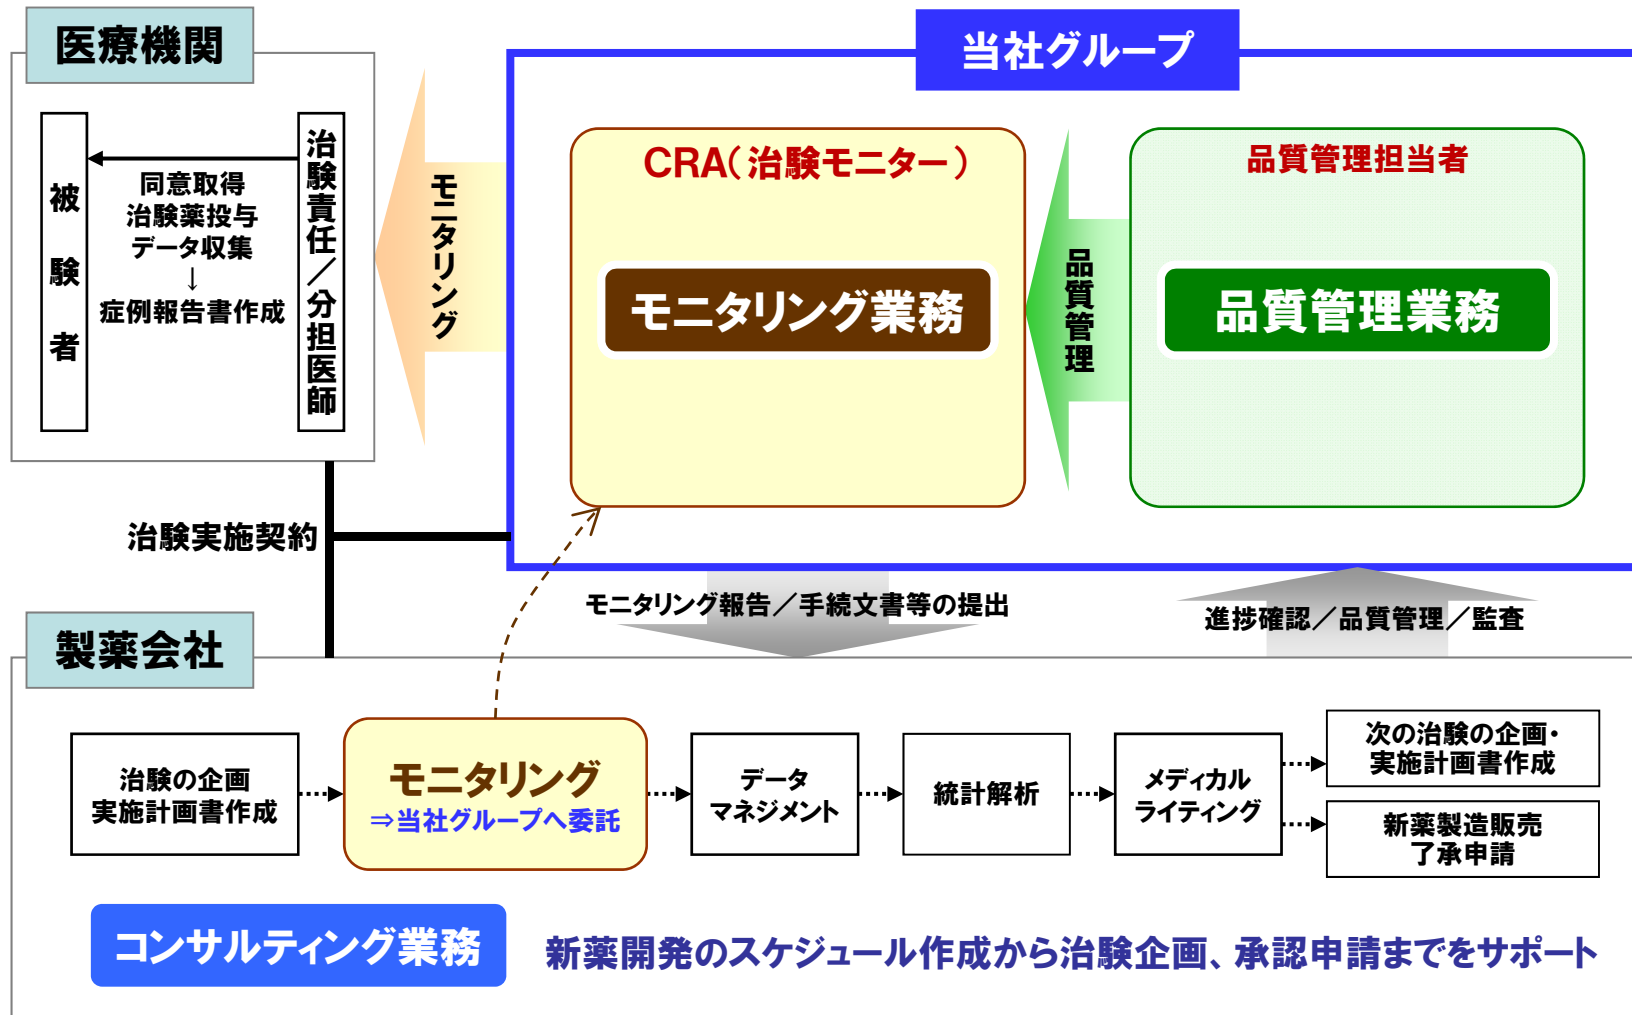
医療機関

被験者

同意取得
治験薬投与
データ収集
↓
症例報告書作成

治験責任／分担医師

モニタリング

当社グループ

CRA（治験モニター）

モニタリング業務

品質管理

品質管理担当者

品質管理業務

治験実施契約

モニタリング報告／手続文書等の提出

進捗確認／品質管理／監査

製薬会社

治験の企画
実施計画書作成

モニタリング
⇒当社グループへ委託

データ
マネジメント

統計解析

メディカル
ライティング

次の治験の企画・
実施計画書作成

新薬製造販売
了承申請

コンサルティング業務

新薬開発のスケジュール作成から治験企画、承認申請までをサポート